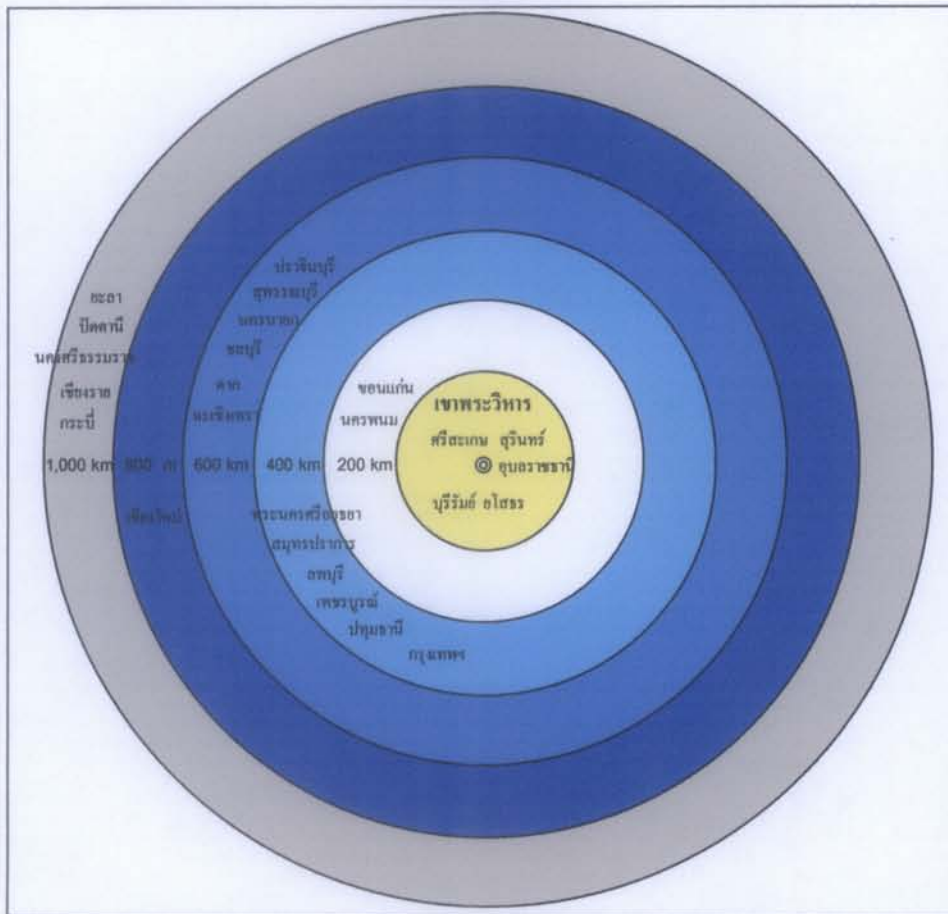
ยะลา
ปัตตานี
นครศรีธรรมราช
เชียงราย
กระบี่

ปราจีนบุรี
สุพรรณบุรี
นครนายก
ชลบุรี
ตาก
นครสวรรค์

ขอนแก่น
นครพนม

เขาพระวิหาร
ศรีสะเกษ สุรินทร์
◎ อุบลราชธานี
บุรีรัมย์ ยโสธร

1,000 km 800 km 600 km 400 km 200 km

เชียงใหม่
พระนครศรีอยุธยา
สมุทรปราการ
ลพบุรี
เพชรบูรณ์
ปทุมธานี
กรุงเทพฯ